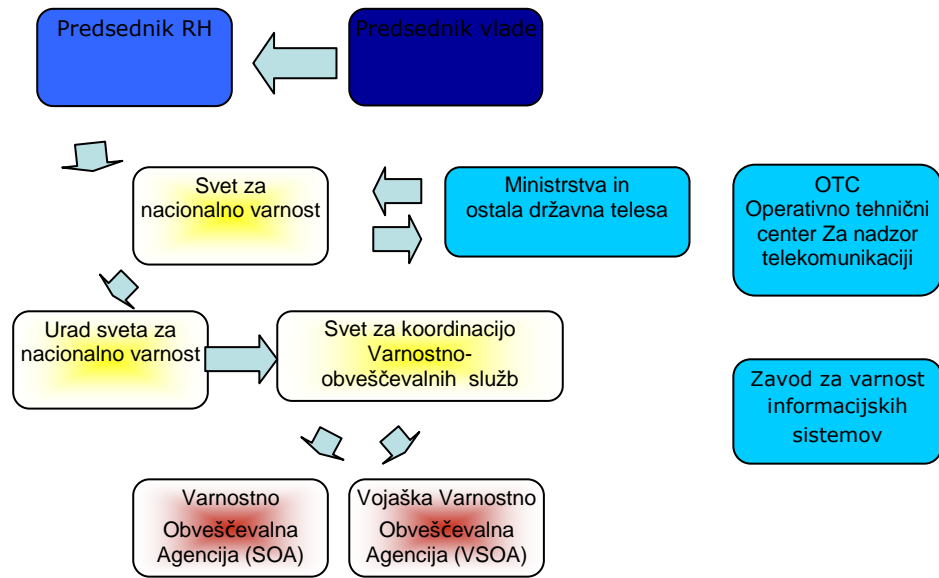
Predsednik RH

Predsednik vlade

Svet za nacionalno varnost

Ministrstva in ostala državna telesa

OTC Operativno tehnični center Za nadzor telekomunikaciji

Urad sveta za nacionalno varnost

Svet za koordinacijo Varnostno-obveščevalnih služb

Zavod za varnost informacijskih sistemov

Varnostno Obveščevalna Agencija (SOA)

Vojaška Varnostno Obveščevalna Agencija (VSOA)